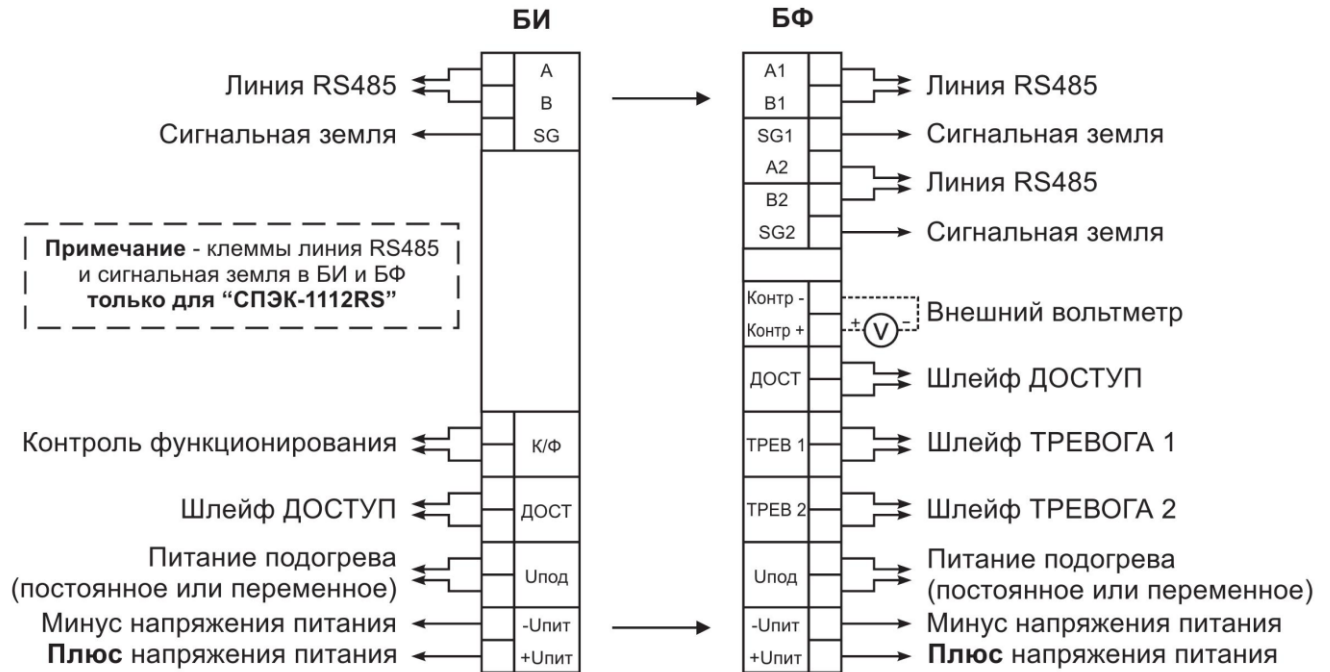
БИ

Линия RS485
A
B
Сигнальная земля
SG

**Примечание** - клеммы линия RS485 и сигнальная земля в БИ и БФ **только для "СПЭК-1112RS"**

Контроль функционирования
К/Ф
Шлейф ДОСТУП
ДОСТ
Питание подогрева (постоянное или переменное)
Uпод
Минус напряжения питания
-Uпит
**Плюс** напряжения питания
+Uпит

БФ

A1
B1
Линия RS485
SG1
Сигнальная земля
A2
B2
Линия RS485
SG2
Сигнальная земля
Контр -
Контр +
+ V -
Внешний вольтметр
ДОСТ
Шлейф ДОСТУП
ТРЕВ 1
Шлейф ТРЕВОГА 1
ТРЕВ 2
Шлейф ТРЕВОГА 2
Uпод
Питание подогрева (постоянное или переменное)
-Uпит
Минус напряжения питания
+Uпит
**Плюс** напряжения питания